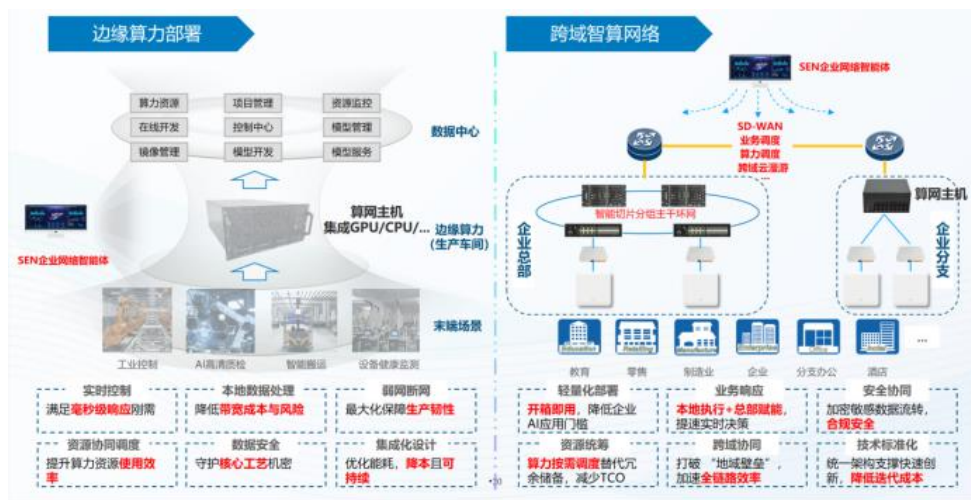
边缘算力部署

算力资源 项目管理 资源监控
在线开发 控制中心 模型管理
镜像管理 模型开发 模型服务

数据中心

SEN企业网络智能体

算网主机
集成GPU/CPU/...

边缘算力
(生产车间)

末端场景

工业控制 AI高清质检 智能搬运 设备健康监测

实时控制
满足毫秒级响应刚需

本地数据处理
降低带宽成本与风险

弱网断网
最大化保障生产韧性

资源协同调度
提升算力资源使用效率

数据安全
守护核心工艺机密

集成化设计
优化能耗，降本且可持续

跨域智算网络

SEN企业网络智能体

SD-WAN
业务调度
算力调度
跨域云漫游

智能切片分组主干环网

企业总部

算网主机

企业分支

Education Retailing Manufacture Enterprise Office Hotel ...

教育 零售 制造业 企业 分支办公 酒店

轻量化部署
开箱即用，降低企业AI应用门槛

业务响应
本地执行+总部赋能，提速实时决策

安全协同
加密敏感数据流转，合规安全

资源统筹
算力按需调度替代冗余储备，减少TCO

跨域协同
打破"地域壁垒"，加速全链路效率

技术标准化
统一架构支撑快速创新，降低迭代成本